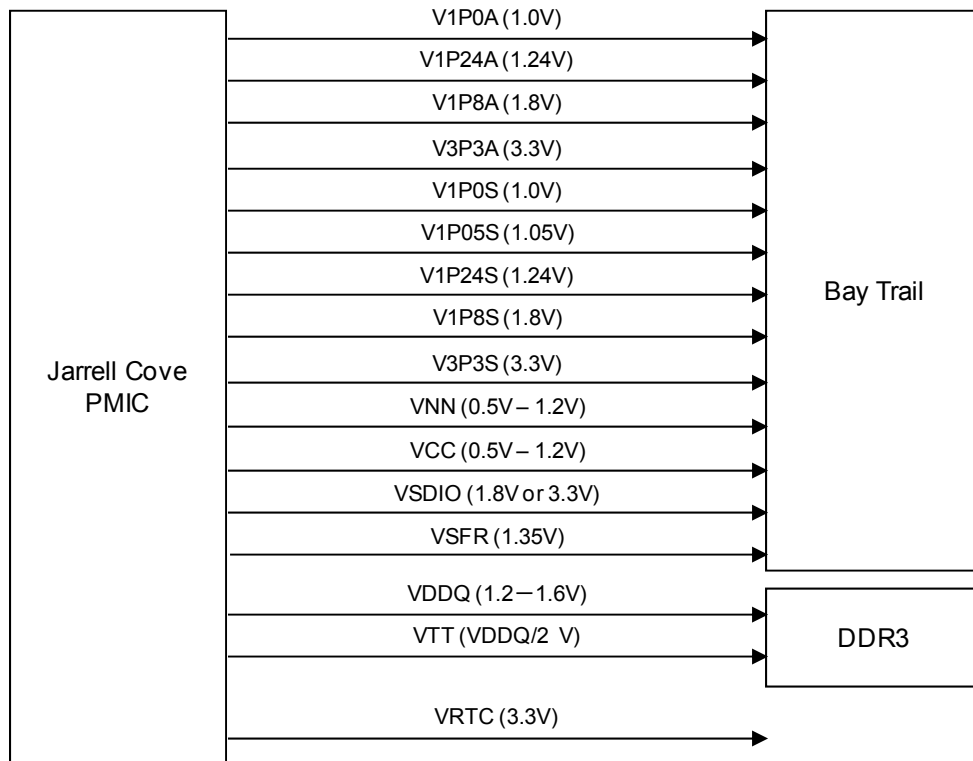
Jarrell Cove PMIC

V1P0A (1.0V)
V1P24A (1.24V)
V1P8A (1.8V)
V3P3A (3.3V)
V1P0S (1.0V)
V1P05S (1.05V)
V1P24S (1.24V)
V1P8S (1.8V)
V3P3S (3.3V)
VNN (0.5V – 1.2V)
VCC (0.5V – 1.2V)
VSDIO (1.8V or 3.3V)
VSFR (1.35V)

Bay Trail

VDDQ (1.2 – 1.6V)
VTT (VDDQ/2 V)

DDR3

VRTC (3.3V)